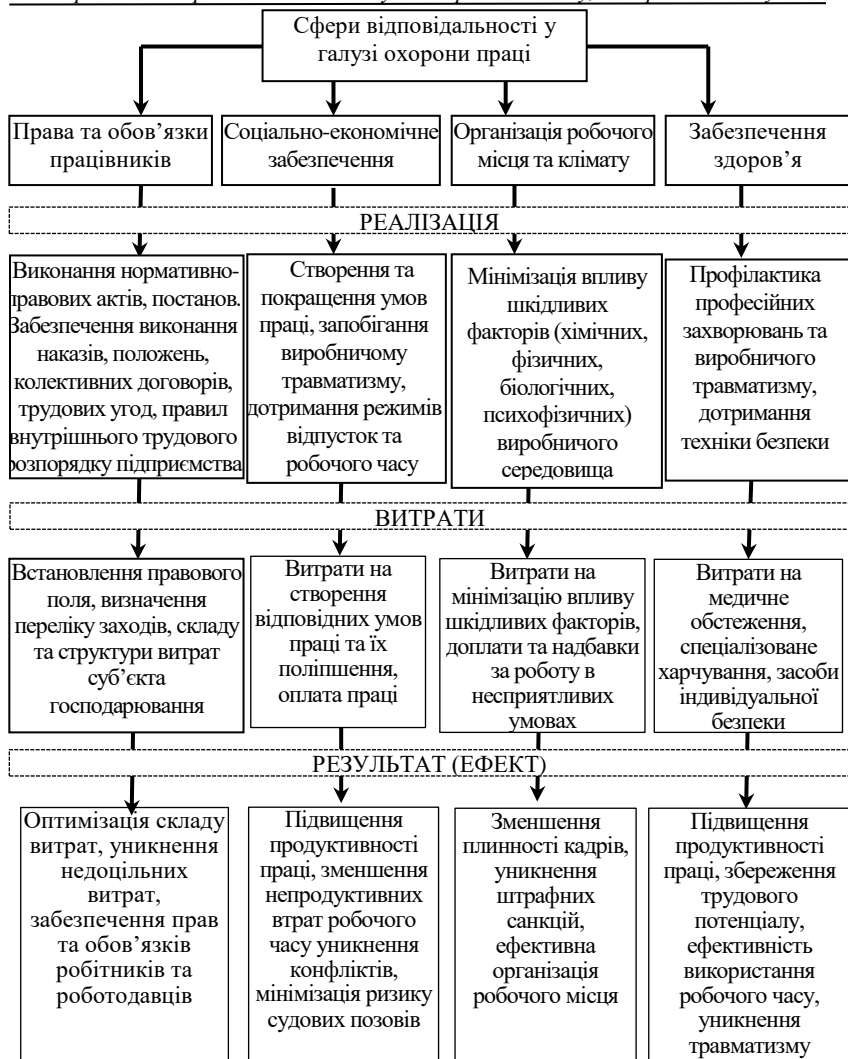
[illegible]

Сфери відповідальності у галузі охорони праці

Права та обов'язки працівників

Соціально-економічне забезпечення

Організація робочого місця та клімату

Забезпечення здоров'я

РЕАЛІЗАЦІЯ

Виконання нормативноправових актів, постанов. Забезпечення виконання наказів, положень, колективних договорів, трудових угод, правил внутрішнього трудового розпорядку підприємства

Створення та покращення умов праці, запобігання виробничому травматизму, дотримання режимів відпусток та робочого часу

Мінімізація впливу шкідливих факторів (хімічних, фізичних, біологічних, психофізичних) виробничого середовища

Профілактика професійних захворювань та виробничого травматизму, дотримання техніки безпеки

ВИТРАТИ

Встановлення правового поля, визначення переліку заходів, складу та структури витрат суб'єкта господарювання

Витрати на створення відповідних умов праці та їх поліпшення, оплата праці

Витрати на мінімізацію впливу шкідливих факторів, доплати та надбавки за роботу в несприятливих умовах

Витрати на медичне обстеження, спеціалізоване харчування, засоби індивідуальної безпеки

РЕЗУЛЬТАТ (ЕФЕКТ)

Оптимізація складу витрат, уникнення недоцільних витрат, забезпечення прав та обов'язків робітників та роботодавців

Підвищення продуктивності праці, зменшення непродуктивних втрат робочого часу уникнення конфліктів, мінімізація ризику судових позовів

Зменшення плинності кадрів, уникнення штрафних санкцій, ефективна організація робочого місця

Підвищення продуктивності праці, збереження трудового потенціалу, ефективність використання робочого часу, уникнення травматизму